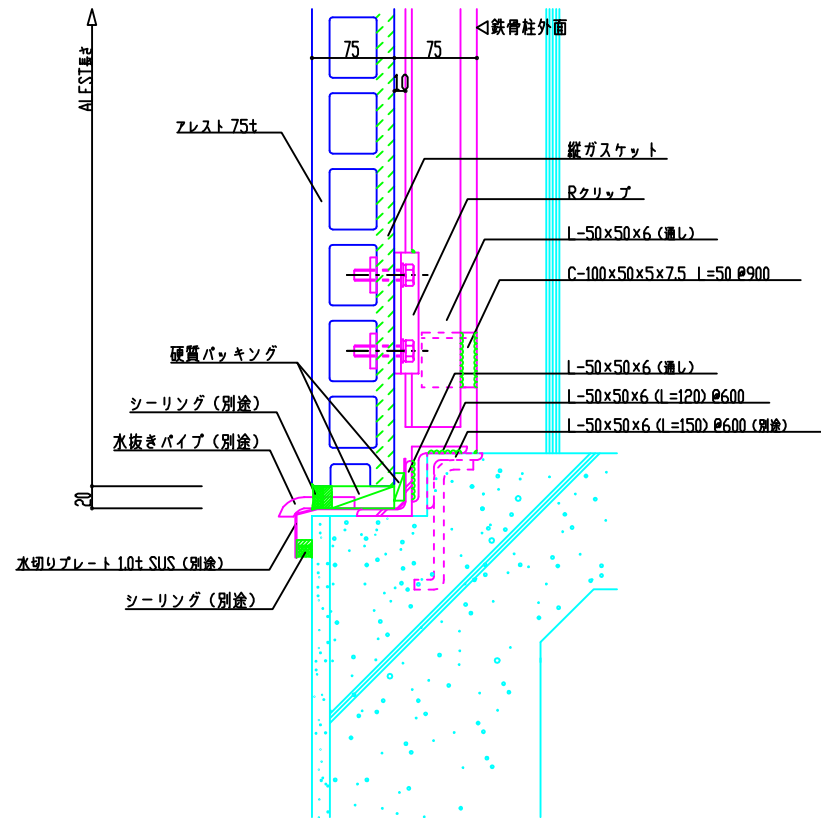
ALFST長さ

◁鉄骨柱外面

75

75

10

アレスト 75t

縦ガスケット

Rクリップ

L-50×50×6（通し）

C-100×50×5×7.5 L=50 @900

硬質パッキング

L-50×50×6（通し）

シーリング（別途）

L-50×50×6（L=120）@600

L-50×50×6（L=150）@600（別途）

水抜きパイプ（別途）

20

水切りプレート 1.0t SUS（別途）

シーリング（別途）